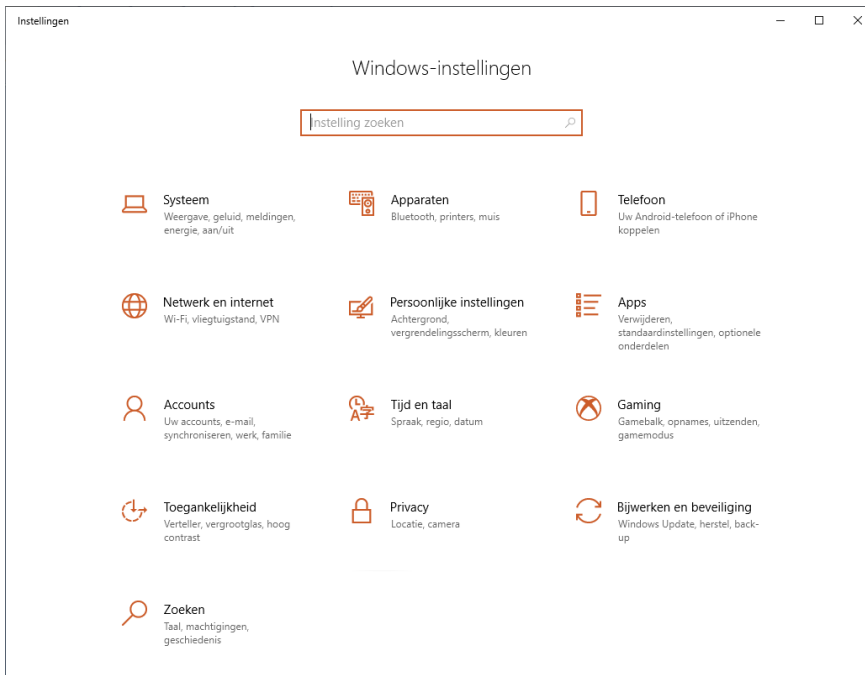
Instellingen

Windows-instellingen

Instelling zoeken

Systeem
Weergave, geluid, meldingen, energie, aan/uit

Apparaten
Bluetooth, printers, muis

Telefoon
Uw Android-telefoon of iPhone koppelen

Netwerk en internet
Wi-Fi, vliegtuigstand, VPN

Persoonlijke instellingen
Achtergrond, vergrendelingsscherm, kleuren

Apps
Verwijderen, standaardinstellingen, optionele onderdelen

Accounts
Uw accounts, e-mail, synchroniseren, werk, familie

Tijd en taal
Spraak, regio, datum

Gaming
Gamebalk, opnames, uitzenden, gamemodus

Toegankelijkheid
Verteller, vergrootglas, hoog contrast

Privacy
Locatie, camera

Bijwerken en beveiliging
Windows Update, herstel, back-up

Zoeken
Taal, machtigingen, geschiedenis